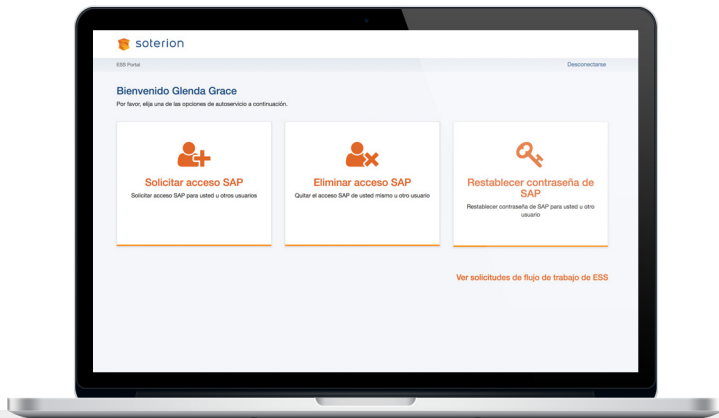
soterion

ESS Portal

Desconectarse

Bienvenido Glenda Grace

Por favor, elija una de las opciones de autoservicio a continuación.

Solicitar acceso SAP

Solicitar acceso SAP para usted u otros usuarios

Eliminar acceso SAP

Quitar el acceso SAP de usted mismo u otro usuario

Restablecer contraseña de SAP

Restablecer contraseña de SAP para usted u otro usuario

Ver solicitudes de flujo de trabajo de ESS